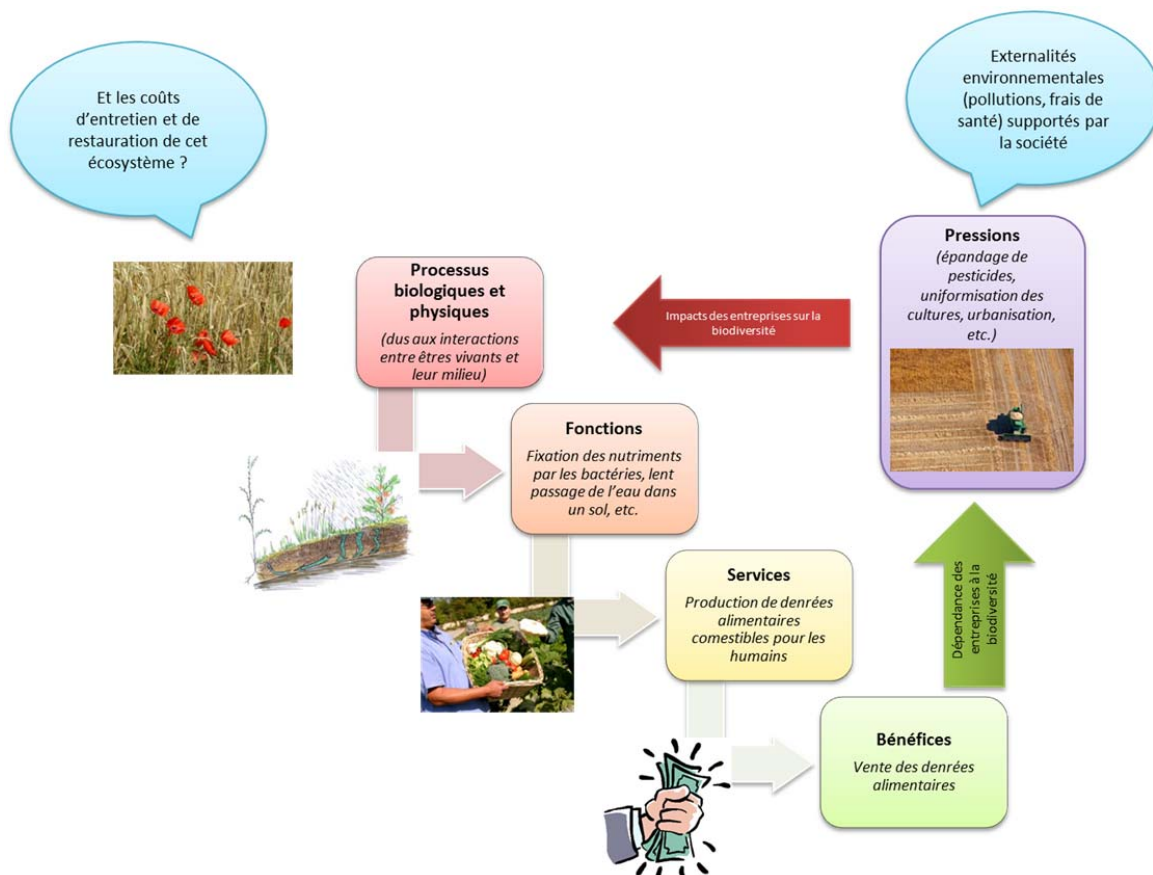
Et les coûts d'entretien et de restauration de cet écosystème ?

Externalités environnementales (pollutions, frais de santé) supportés par la société

Processus biologiques et physiques

(dus aux interactions entre êtres vivants et leur milieu)

Impacts des entreprises sur la biodiversité

Pressions

(épandage de pesticides, uniformisation des cultures, urbanisation, etc.)

Fonctions

Fixation des nutriments par les bactéries, lent passage de l'eau dans un sol, etc.

Services

Production de denrées alimentaires comestibles pour les humains

Dépendance des entreprises à la biodiversité

Bénéfices

Vente des denrées alimentaires